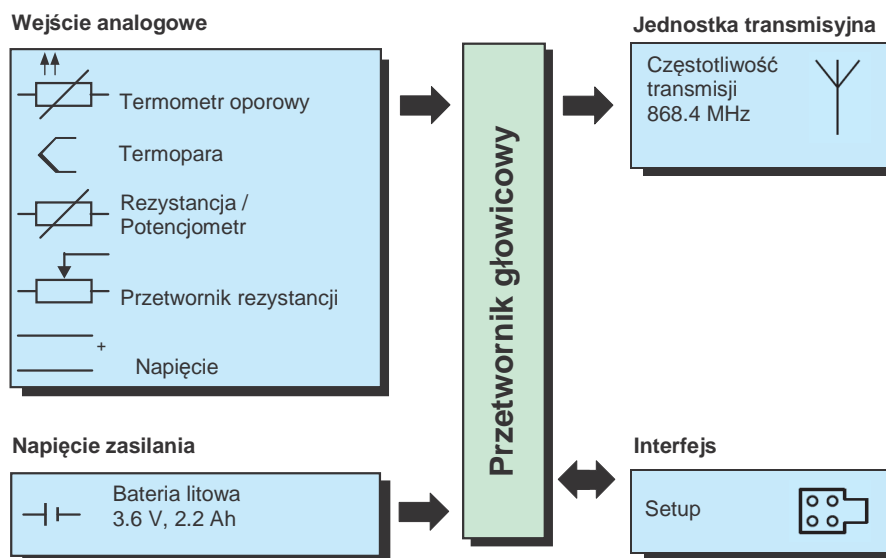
Wejście analogowe

Termometr oporowy

Termopara

Rezystancja / Potencjometr

Przetwornik rezystancji

+

Napięcie

Przetwornik głowicowy

Jednostka transmisyjna

Częstotliwość transmisji 868.4 MHz

Napięcie zasilania

Bateria litowa 3.6 V, 2.2 Ah

Interfejs

Setup